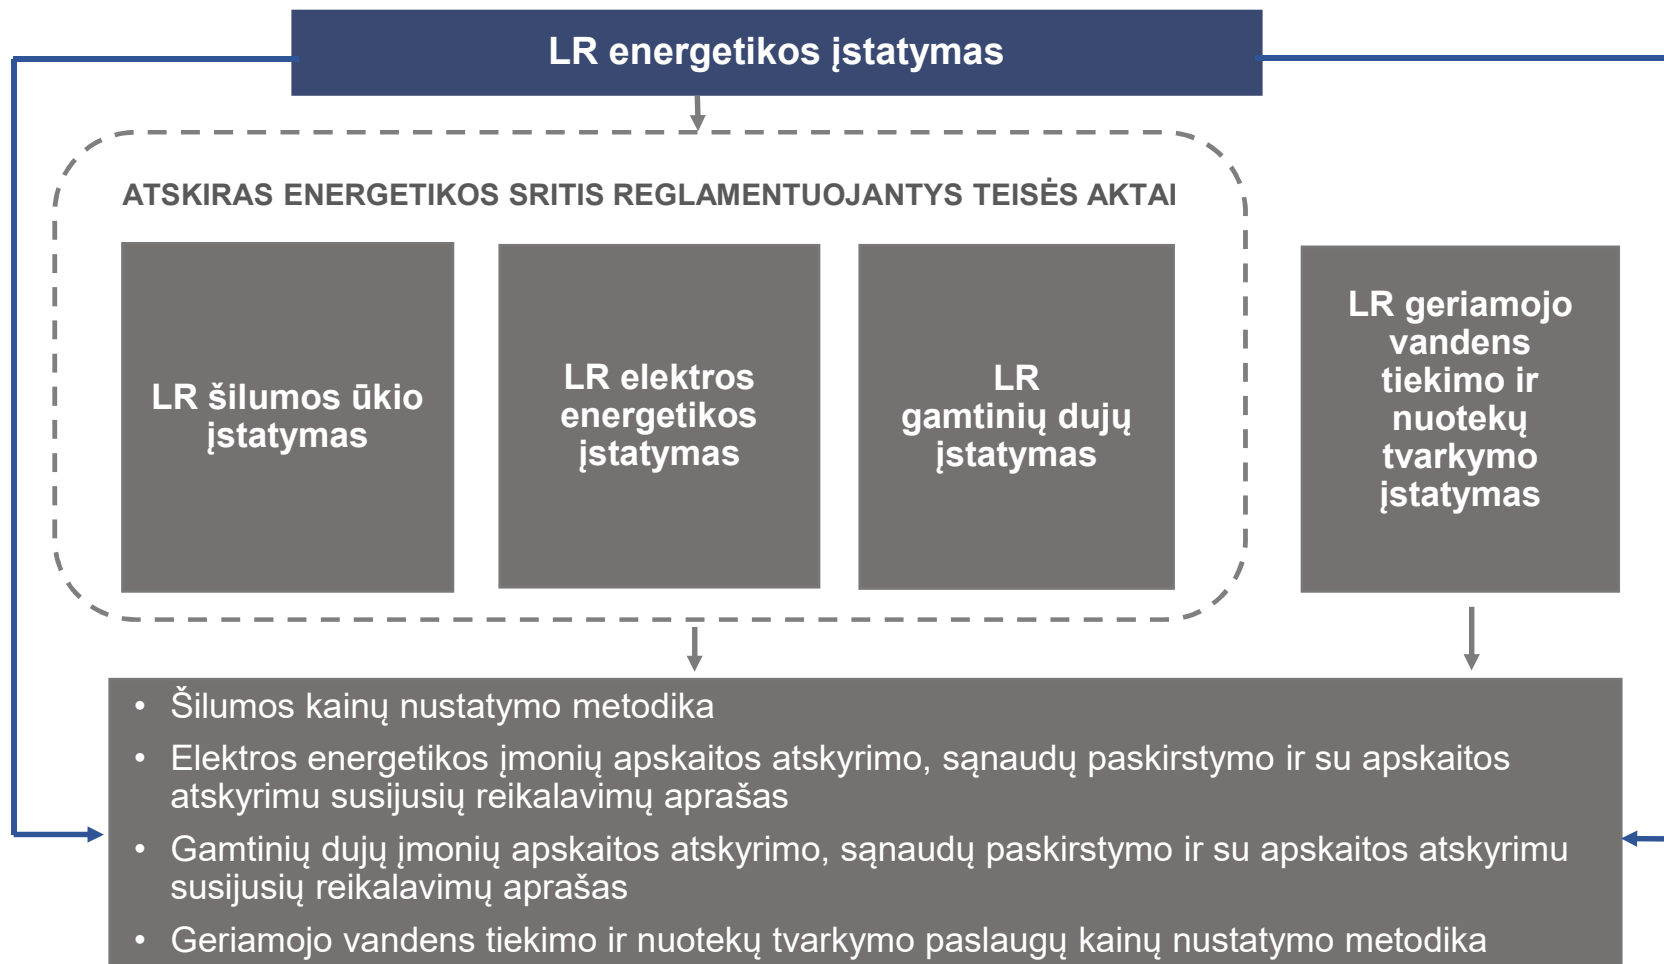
LR energetikos įstatymas

ATSKIRAS ENERGETIKOS SRITIS REGLAMENTUOJANTYS TEISĖS AKTAI

LR šilumos ūkio įstatymas

LR elektros energetikos įstatymas

LR gamtinių dujų įstatymas

LR geriamojo vandens tiekimo ir nuotekų tvarkymo įstatymas

• Šilumos kainų nustatymo metodika
• Elektros energetikos įmonių apskaitos atskyrimo, sąnaudų paskirstymo ir su apskaitos atskyrimu susijusių reikalavimų aprašas
• Gamtinių dujų įmonių apskaitos atskyrimo, sąnaudų paskirstymo ir su apskaitos atskyrimu susijusių reikalavimų aprašas
• Geriamojo vandens tiekimo ir nuotekų tvarkymo paslaugų kainų nustatymo metodika